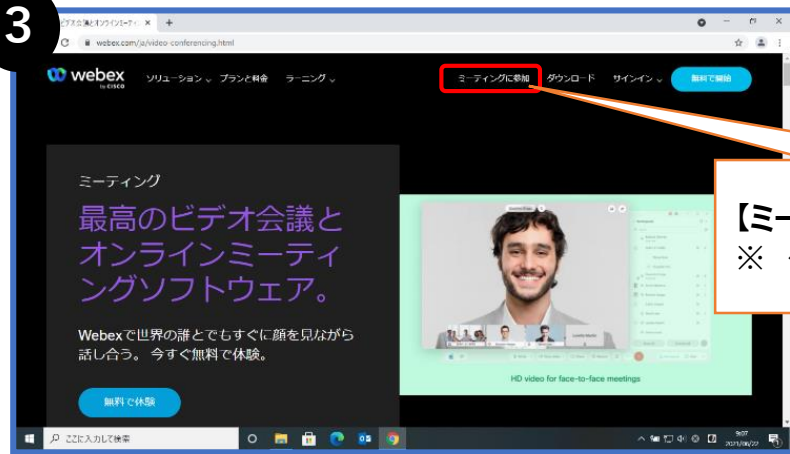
3

ビデオ会議とオンラインミーティ ×

webex.com/jp/video-conferencing.html

webex by cisco

ソリューション プランと料金 ラーニング

ミーティングに参加 ダウンロード サインイン 無料で開始

ミーティング

最高のビデオ会議とオンラインミーティングソフトウェア。

Webexで世界の誰とでもすぐに顔を見ながら話し合う。今すぐ無料で体験。

無料で体験

HD video for face-to-face meetings

【ミー
※

ここに入力して検索

9:07
2021/06/29